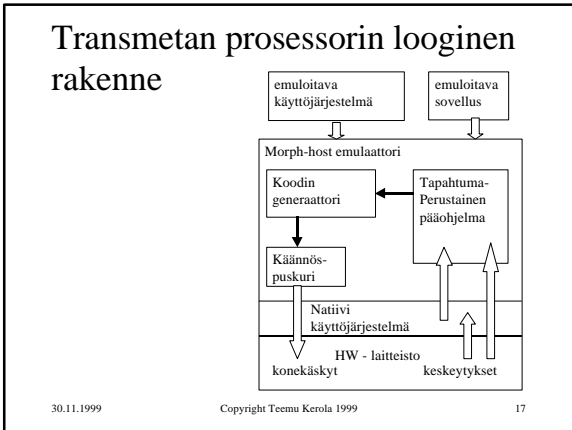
Transmetan prosessorin looginen rakenne

emuloitava käyttöjärjestelmä

emuloitava sovellus

Morph-host emulaattori

Koodin generaattori

Tapahtuma-Perustainen pääohjelma

Käännös-puskuri

Natiivi käyttöjärjestelmä

HW - laitteisto

konekäskyt

keskeytykset

30.11.1999

Copyright Teemu Kerola 1999

17